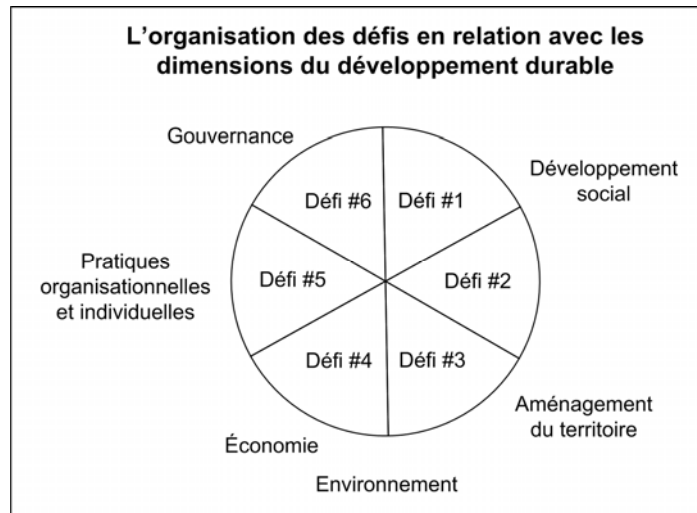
L'organisation des défis en relation avec les dimensions du développement durable

Gouvernance

Développement social

Défi #6

Défi #1

Pratiques organisationnelles et individuelles

Défi #5

Défi #2

Défi #4

Défi #3

Aménagement du territoire

Économie

Environnement